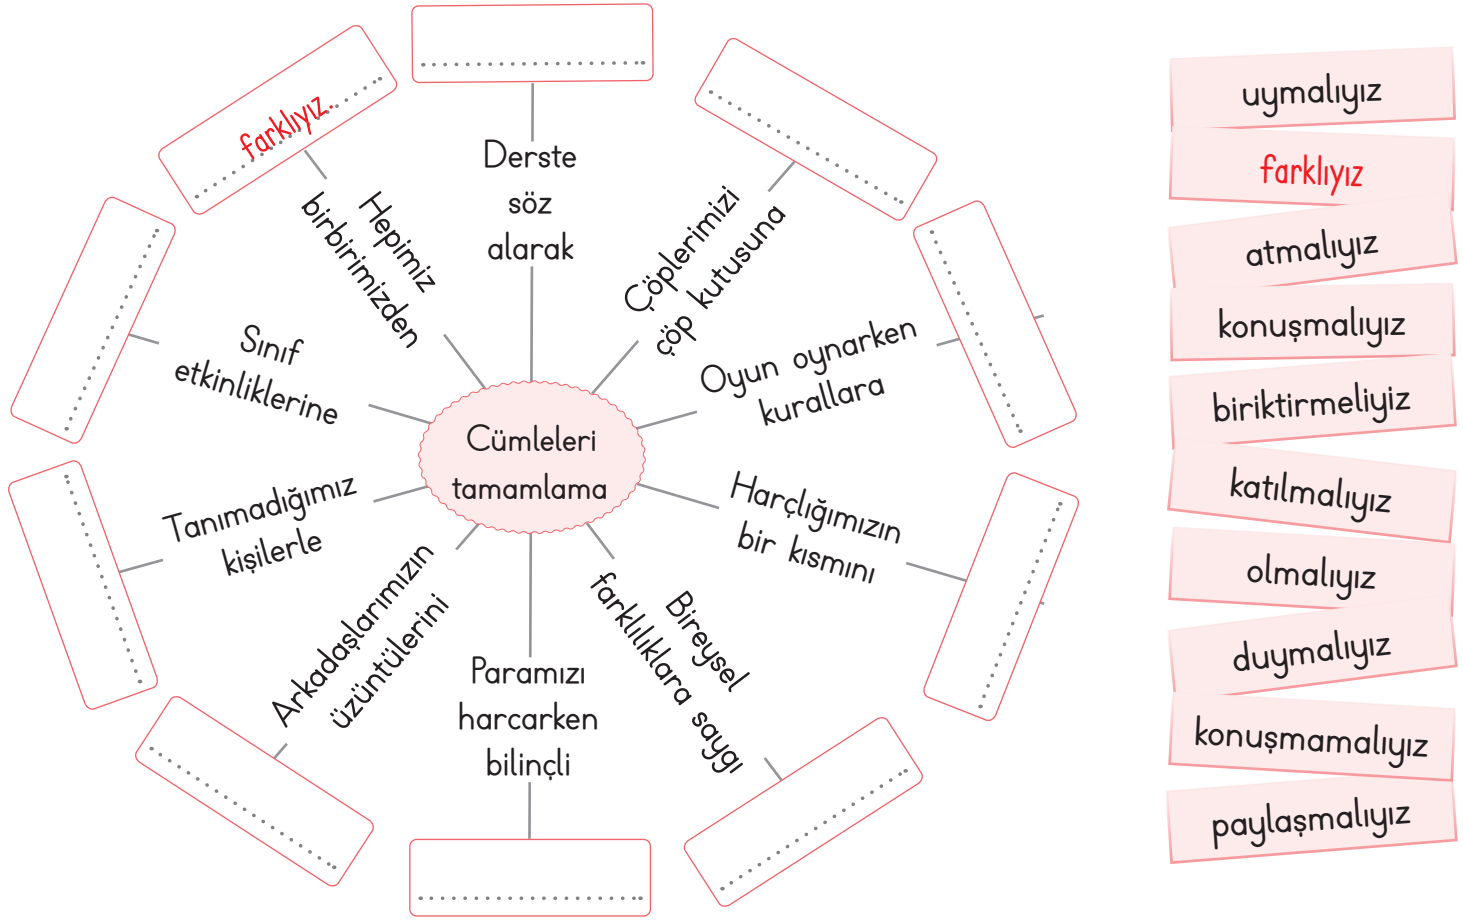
farklıyız.

Derste söz alarak

Çöplerimizi çöp kutusuna

Hepimiz birbirimizden

Oyun oynarken kurallara

Sınıf etkinliklerine

Cümleleri tamamlama

Tanımadığımız kişilerle

Harçlığımızın bir kısmını

Arkadaşlarımızın üzüntülerini

Paramızı harcarken bilinçli

Bireysel farklılıklara saygı

uymalıyız
farklıyız
atmalıyız
konuşmalıyız
biriktirmeliyiz
katılmalıyız
olmalıyız
duymalıyız
konuşmamalıyız
paylaşmalıyız